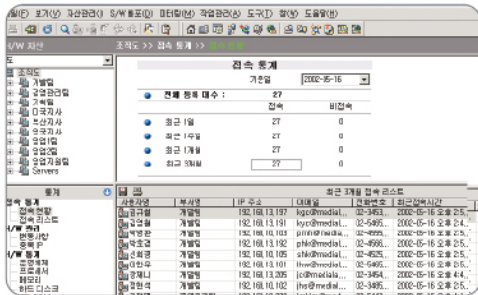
파일(F) 보기(V) 자산관리(A) S/W배포(D) 미터링(M) 작업관리(A) 도구(T) 창(W) 도움말(H)

/W 자산

조직도 >> 접속 통계 >>

조직도
개발팀
경영관리팀
기획팀
미국지사
부산지사
유럽지사
영업1팀
영업2팀
영업지원팀
Servers

통계
접속 통계
접속 현황
접속 리스트
/W 관리
변동사항
중복 IP
/W 통계
운영체제
프로세서
메모리
하드 디스크

접속 통계

기준일 2002-05-16

| | 전체 등록 대수 : | 27 | |
|---|---|---|---|
| | | 접속 | 비접속 |
| | 최근 1일 | 27 | 0 |
| | 최근 1주일 | 27 | 0 |
| | 최근 1개월 | 27 | 0 |
| | 최근 3개월 | 27 | 0 |

최근 3개월 접속 리스트

| 사용자명 | 부서명 | IP 주소 | 이메일 | 전화번호 | 최근접속시간 |
|---|---|---|---|---|---|
| 김기철 | 개발팀 | 192.168.13.197 | kgc@medial... | 02-3453... | 2002-05-16 오후 2:5... |
| 김영철 | 개발팀 | 192.168.13.191 | kyc@medial... | 02-5495... | 2002-05-16 오후 2:5... |
| 박민철 | 개발팀 | 192.168.13.192 | pmm@medial... | 02-4555... | 2002-05-16 오후 2:5... |
| 박호경 | 개발팀 | 192.168.13.193 | phk@medial... | 02-4566... | 2002-05-16 오후 2:5... |
| 신희경 | 개발팀 | 192.168.13.105 | shk@medial... | 02-4593... | 2002-05-16 오후 2:5... |
| 박희경 | 개발팀 | 192.168.13.101 | phk@medial... | 02-3495... | 2002-05-16 오후 2:5... |
| 정재니 | 개발팀 | 192.168.13.206 | jc@medial... | 02-3454... | 2002-05-16 오후 4:4... |
| 정현석 | 개발팀 | 192.168.13.102 | jhs@medial... | 02-3405... | 2002-05-16 오후 2:5... |